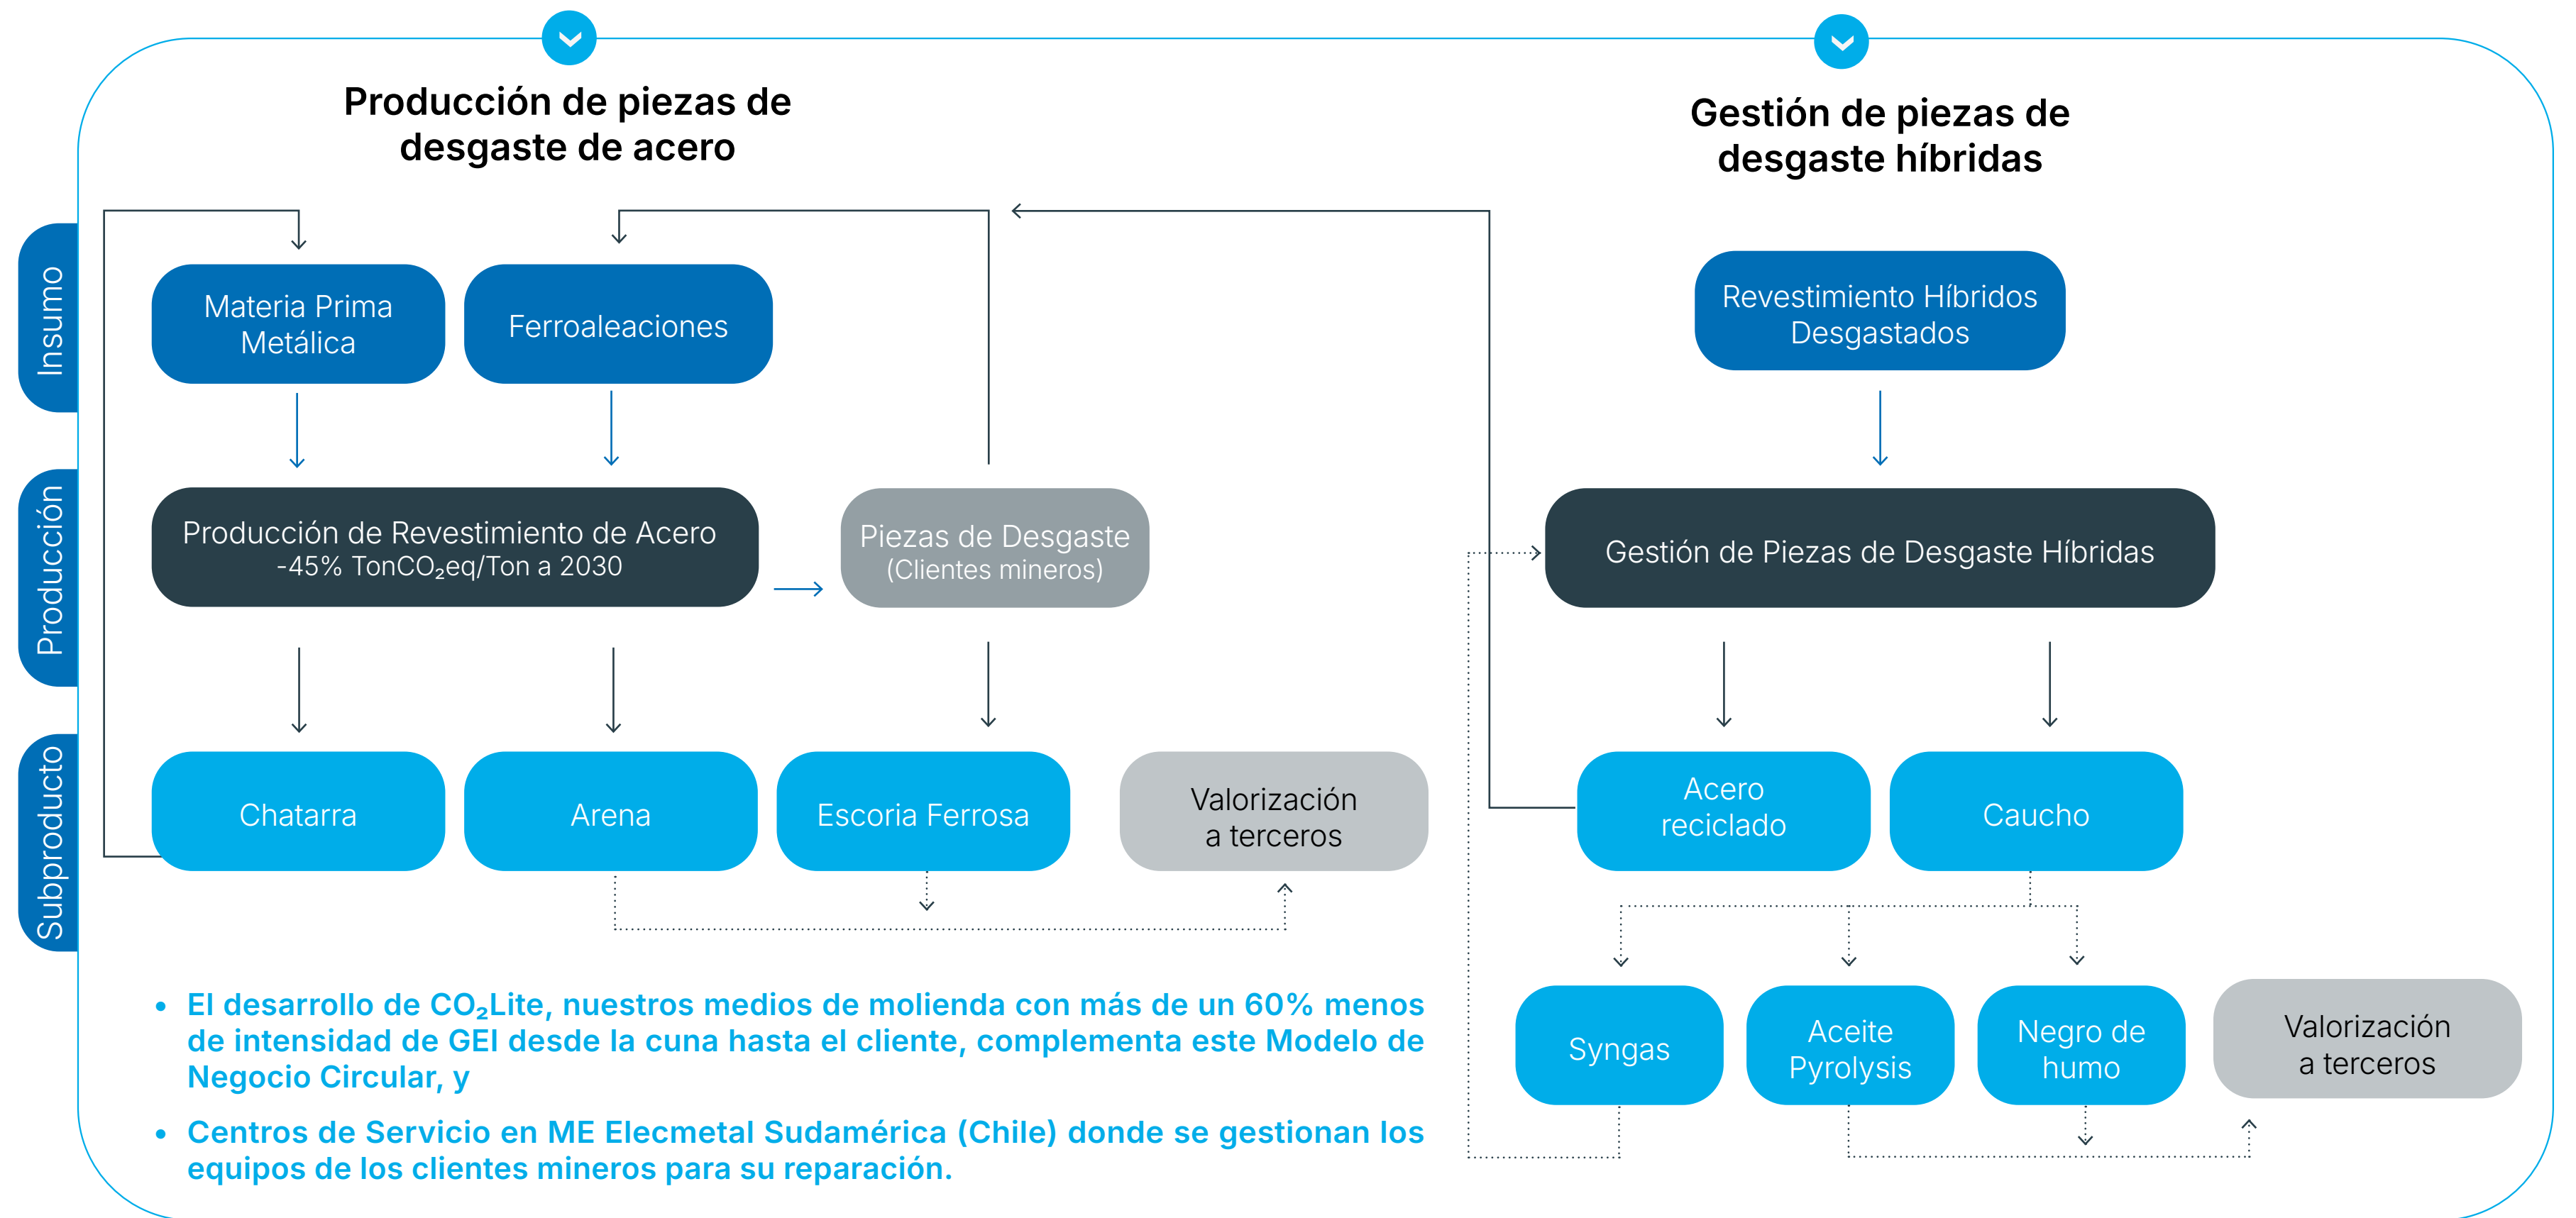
Producción de piezas de desgaste de acero

Gestión de piezas de desgaste híbridas

Insumo

Producción

Subproducto

Materia Prima Metálica

Ferroaleaciones

Revestimiento Híbridos Desgastados

Producción de Revestimiento de Acero -45% TonCO$_2$eq/Ton a 2030

Piezas de Desgaste (Clientes mineros)

Gestión de Piezas de Desgaste Híbridas

Chatarra

Arena

Escoria Ferrosa

Valorización a terceros

Acero reciclado

Caucho

Syngas

Aceite Pyrolysis

Negro de humo

Valorización a terceros

• El desarrollo de CO$_2$Lite, nuestros medios de molienda con más de un 60% menos de intensidad de GEI desde la cuna hasta el cliente, complementa este Modelo de Negocio Circular, y

• Centros de Servicio en ME Elecmetal Sudamérica (Chile) donde se gestionan los equipos de los clientes mineros para su reparación.